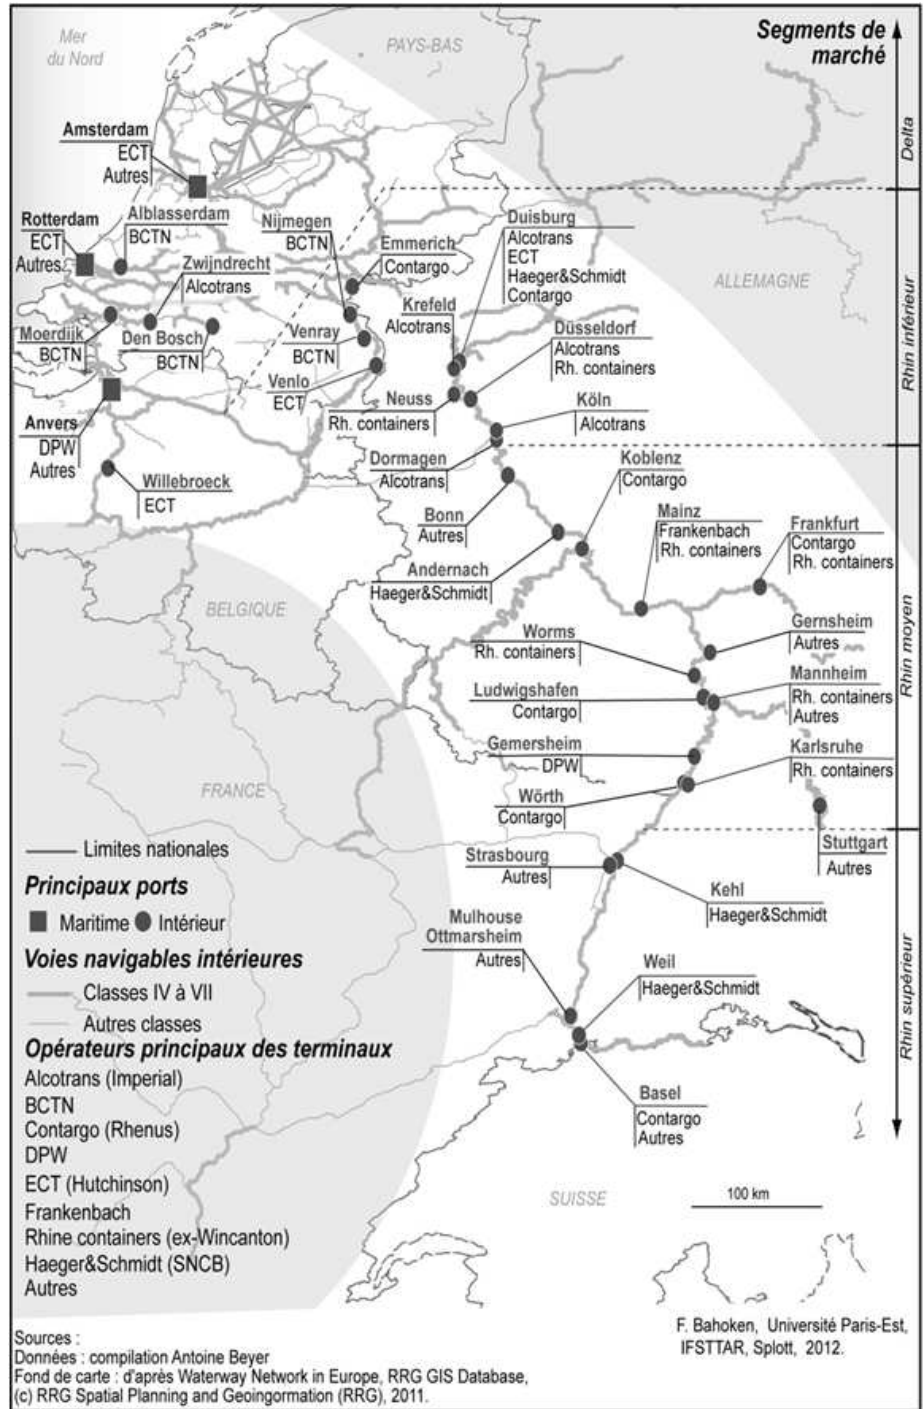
Mer du Nord

PAYS-BAS

Segments de marché

Delta

Rhin inférieur

Rhin moyen

Rhin supérieur

Amsterdam
ECT
Autres

Rotterdam
ECT
Autres

Alblasserdam
BCTN

Zwijndrecht
Alcotrans

Moerdijk
BCTN

Den Bosch
BCTN

Anvers
DPW
Autres

Willebroeck
ECT

Nijmegen
BCTN

Emmerich
Contargo

Venray
BCTN

Venlo
ECT

Duisburg
Alcotrans
ECT
Haeger&Schmidt
Contargo

ALLEMAGNE

Krefeld
Alcotrans

Düsseldorf
Alcotrans
Rh. containers

Neuss
Rh. containers

Köln
Alcotrans

Dormagen
Alcotrans

Koblenz
Contargo

Bonn
Autres

Andernach
Haeger&Schmidt

Mainz
Frankenbach
Rh. containers

Frankfurt
Contargo
Rh. containers

BELGIQUE

Worms
Rh. containers

Gernsheim
Autres

Ludwigshafen
Contargo

Mannheim
Rh. containers
Autres

Gemersheim
DPW

Karlsruhe
Rh. containers

Wörth
Contargo

FRANCE

Stuttgart
Autres

Strasbourg
Autres

Kehl
Haeger&Schmidt

Mulhouse
Ottmarsheim
Autres

Weil
Haeger&Schmidt

Basel
Contargo
Autres

SUISSE

100 km

Limites nationales

Principaux ports
Maritime Intérieur

Voies navigables intérieures
Classes IV à VII
Autres classes

Opérateurs principaux des terminaux
Alcotrans (Imperial)
BCTN
Contargo (Rhenus)
DPW
ECT (Hutchinson)
Frankenbach
Rhine containers (ex-Wincanton)
Haeger&Schmidt (SNCB)
Autres

Sources :
Données : compilation Antoine Beyer
Fond de carte : d'après Waterway Network in Europe, RRG GIS Database, (c) RRG Spatial Planning and Geoingormation (RRG), 2011.

F. Bahoken, Université Paris-Est, IFSTTAR, Splott, 2012.